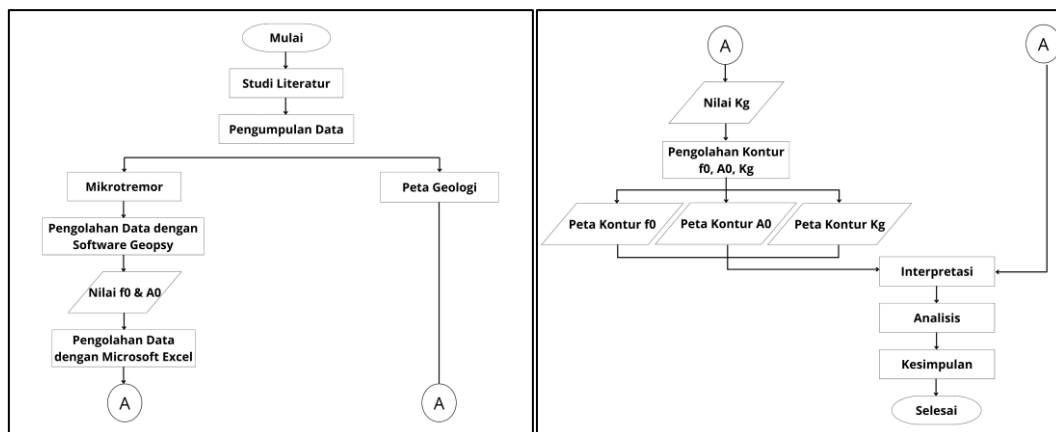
Mulai

Studi Literatur

Pengumpulan Data

Mikrotremor

Peta Geologi

Pengolahan Data dengan Software Geopsy

Nilai f0 & A0

Pengolahan Data dengan Microsoft Excel

A

A

A

A

Nilai Kg

Pengolahan Kontur f0, A0, Kg

Peta Kontur f0

Peta Kontur A0

Peta Kontur Kg

Interpretasi

Analisis

Kesimpulan

Selesai